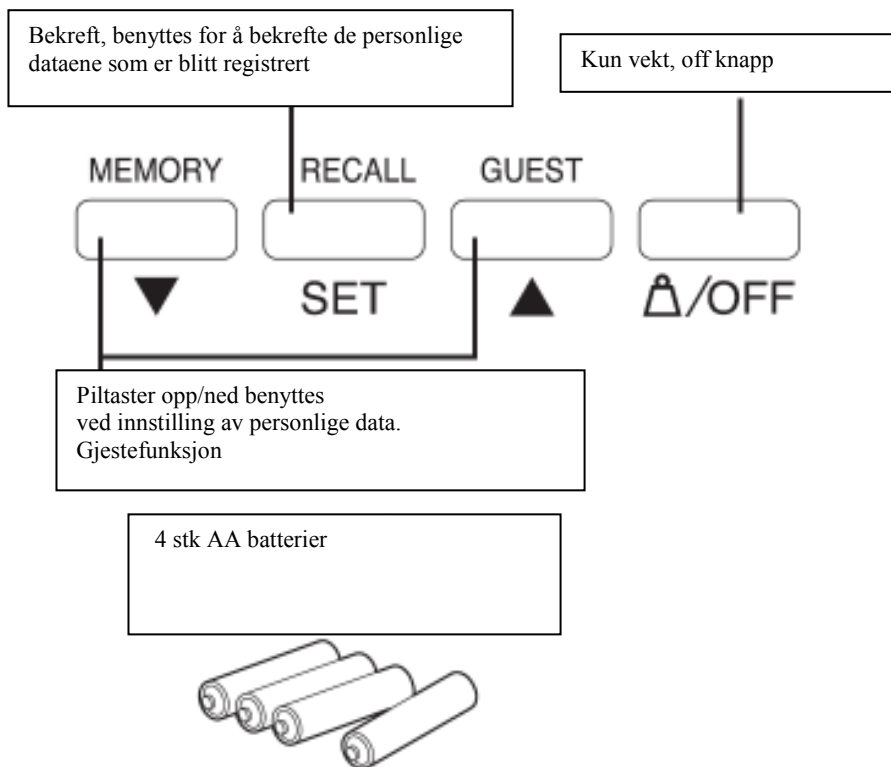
Bekreft, benyttes for å bekrefte de personlige dataene som er blitt registrert

Kun vekt, off knapp

MEMORY

RECALL

GUEST

▼

SET

▲

/OFF

Piltaster opp/ned benyttes ved innstilling av personlige data. Gjestefunksjon

4 stk AA batterier